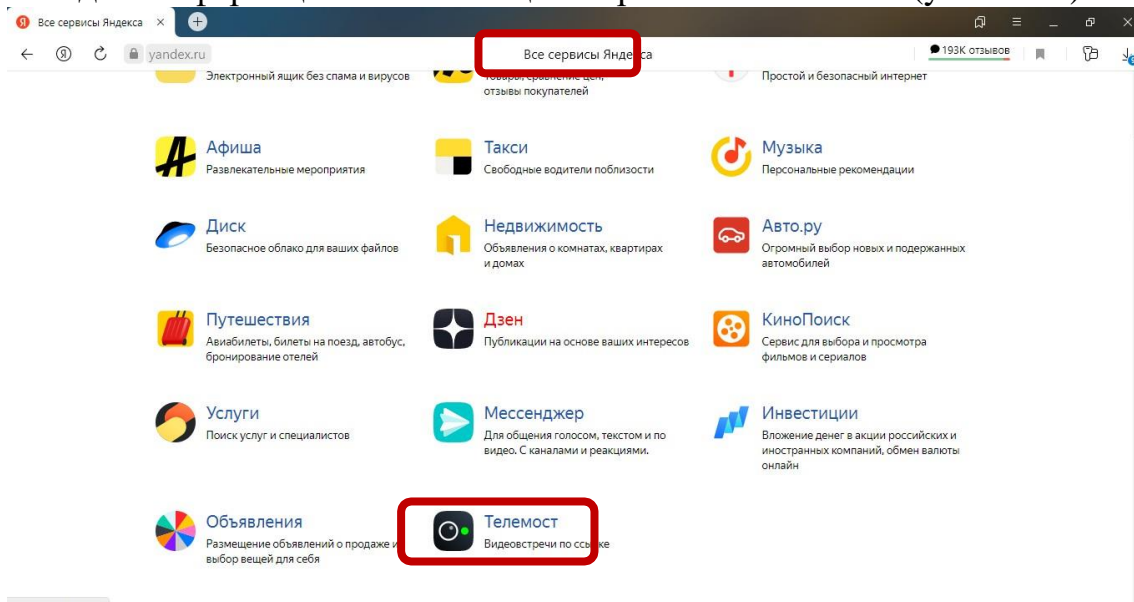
Все сервисы Яндекса ×

yandex.ru

Все сервисы Яндекса

193К отзывов

Электронный ящик без спама и вирусов

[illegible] товары, сравнение цен, отзывы покупателей

Простой и безопасный интернет

Афиша
Развлекательные мероприятия

Такси
Свободные водители поблизости

Музыка
Персональные рекомендации

Диск
Безопасное облако для ваших файлов

Недвижимость
Объявления о комнатах, квартирах и домах

Авто.ру
Огромный выбор новых и подержанных автомобилей

Путешествия
Авиабилеты, билеты на поезд, автобус, бронирование отелей

Дзен
Публикации на основе ваших интересов

КиноПоиск
Сервис для выбора и просмотра фильмов и сериалов

Услуги
Поиск услуг и специалистов

Мессенджер
Для общения голосом, текстом и по видео. С каналами и реакциями.

Инвестиции
Вложение денег в акции российских и иностранных компаний, обмен валюты онлайн

Объявления
Размещение объявлений о продаже и выбор вещей для себя

Телемост
Видеовстречи по ссылке